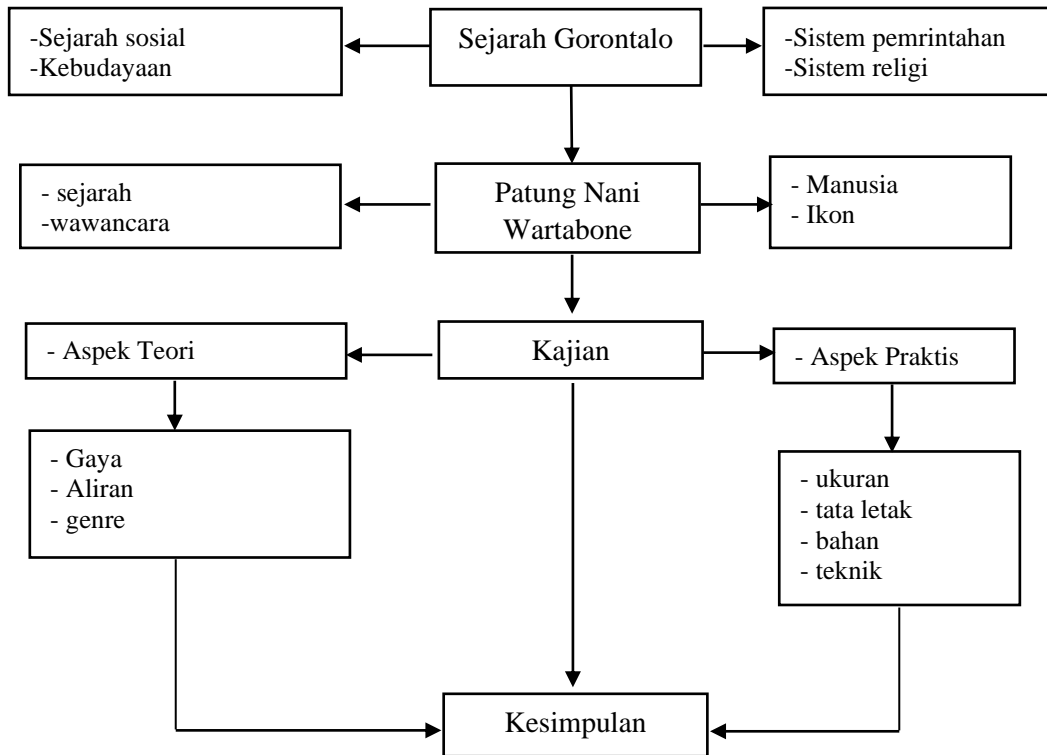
-Sejarah sosial
-Kebudayaan

Sejarah Gorontalo

-Sistem pemrintahan
-Sistem religi

- sejarah
-wawancara

Patung Nani Wartabone

- Manusia
- Ikon

- Aspek Teori

Kajian

- Aspek Praktis

- Gaya
- Aliran
- genre

- ukuran
- tata letak
- bahan
- teknik

Kesimpulan